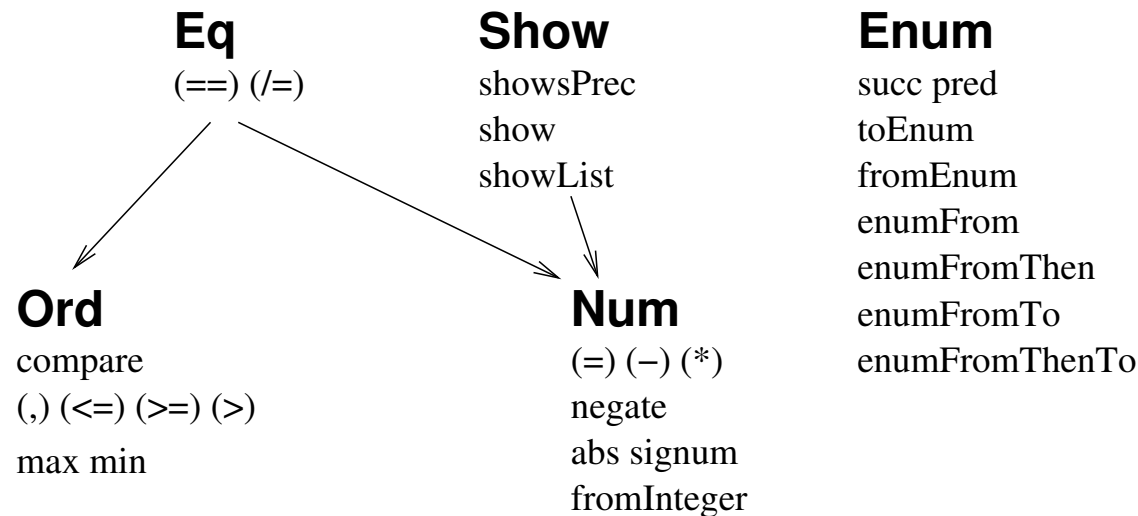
**Eq**
(==) (/=)

**Show**
showsPrec
show
showList

**Enum**
succ pred
toEnum
fromEnum
enumFrom
enumFromThen
enumFromTo
enumFromThenTo

**Ord**
compare
(,) (<=) (>=) (>)
max min

**Num**
(=) (−) (*)
negate
abs signum
fromInteger